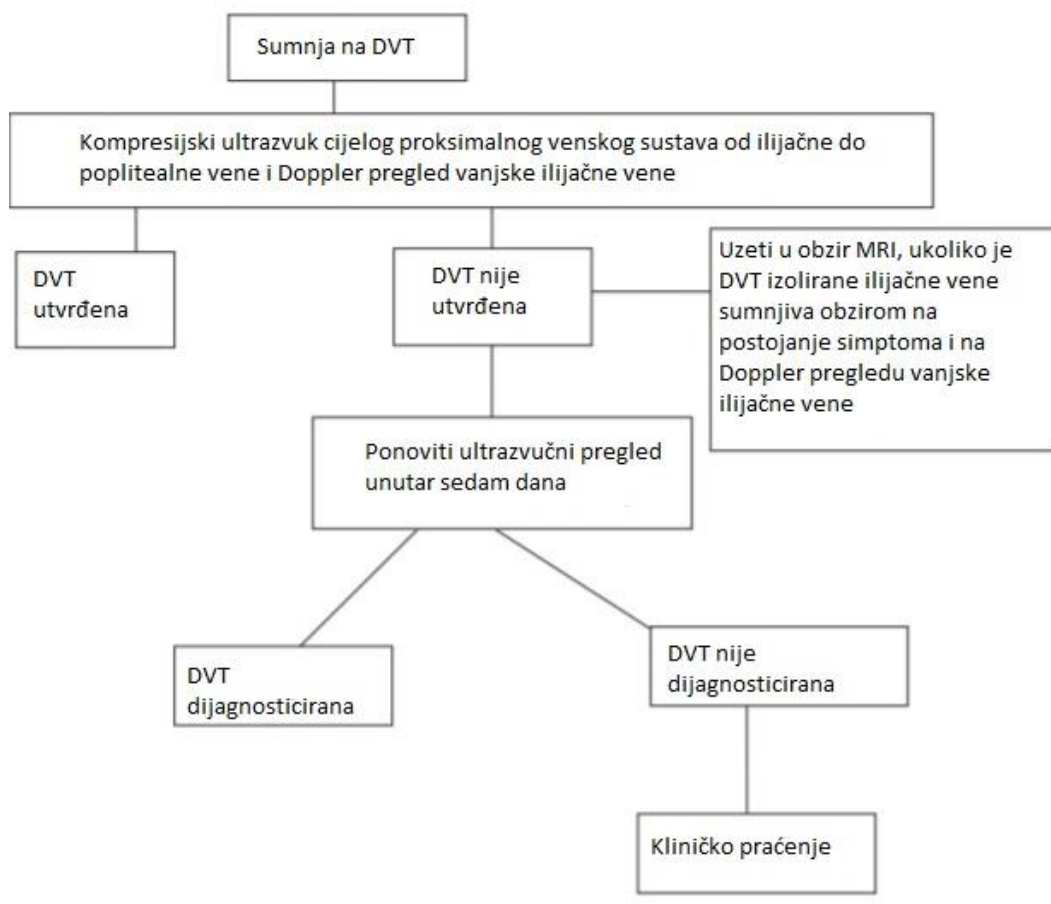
Sumnja na DVT

Kompresijski ultrazvuk cijelog proksimalnog venskog sustava od ilijačne do poplitealne vene i Doppler pregled vanjske ilijačne vene

DVT utvrđena

DVT nije utvrđena

Uzeti u obzir MRI, ukoliko je DVT izolirane ilijačne vene sumnjiva obzirom na postojanje simptoma i na Doppler pregledu vanjske ilijačne vene

Ponoviti ultrazvučni pregled unutar sedam dana

DVT dijagnosticirana

DVT nije dijagnosticirana

Kliničko praćenje